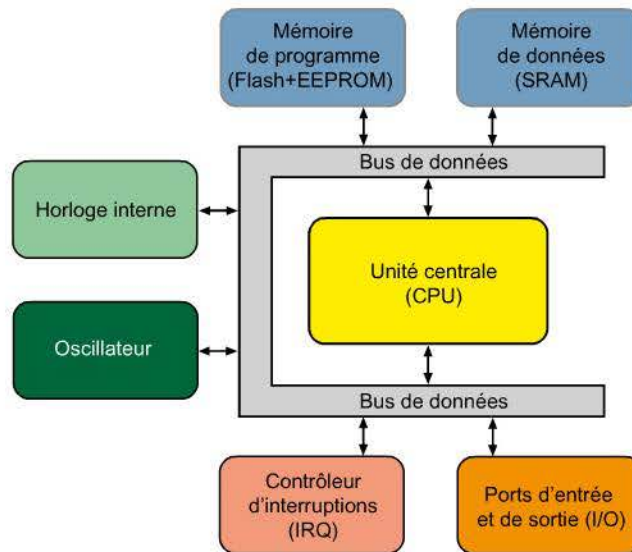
Mémoire de programme (Flash+EEPROM)

Mémoire de données (SRAM)

Bus de données

Horloge interne

Unité centrale (CPU)

Oscillateur

Bus de données

Contrôleur d'interruptions (IRQ)

Ports d'entrée et de sortie (I/O)